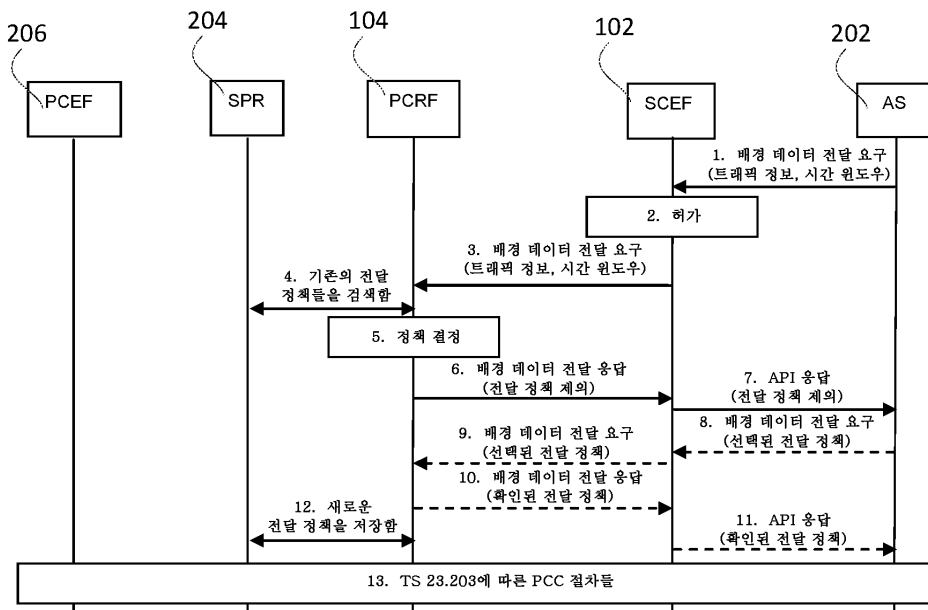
206
PCEF

204
SPR

104
PCRF

102
SCEF

202
AS

1. 배경 데이터 전달 요구
(트래픽 정보, 시간 윈도우)

2. 허가

3. 배경 데이터 전달 요구
(트래픽 정보, 시간 윈도우)

4. 기존의 전달
정책들을 검색함

5. 정책 결정

6. 배경 데이터 전달 응답
(전달 정책 제의)

7. API 응답
(전달 정책 제의)

8. 배경 데이터 전달 요구
(선택된 전달 정책)

9. 배경 데이터 전달 요구
(선택된 전달 정책)

10. 배경 데이터 전달 응답
(확인된 전달 정책)

12. 새로운
전달 정책을 저장함

11. API 응답
(확인된 전달 정책)

13. TS 23.203에 따른 PCC 절차들